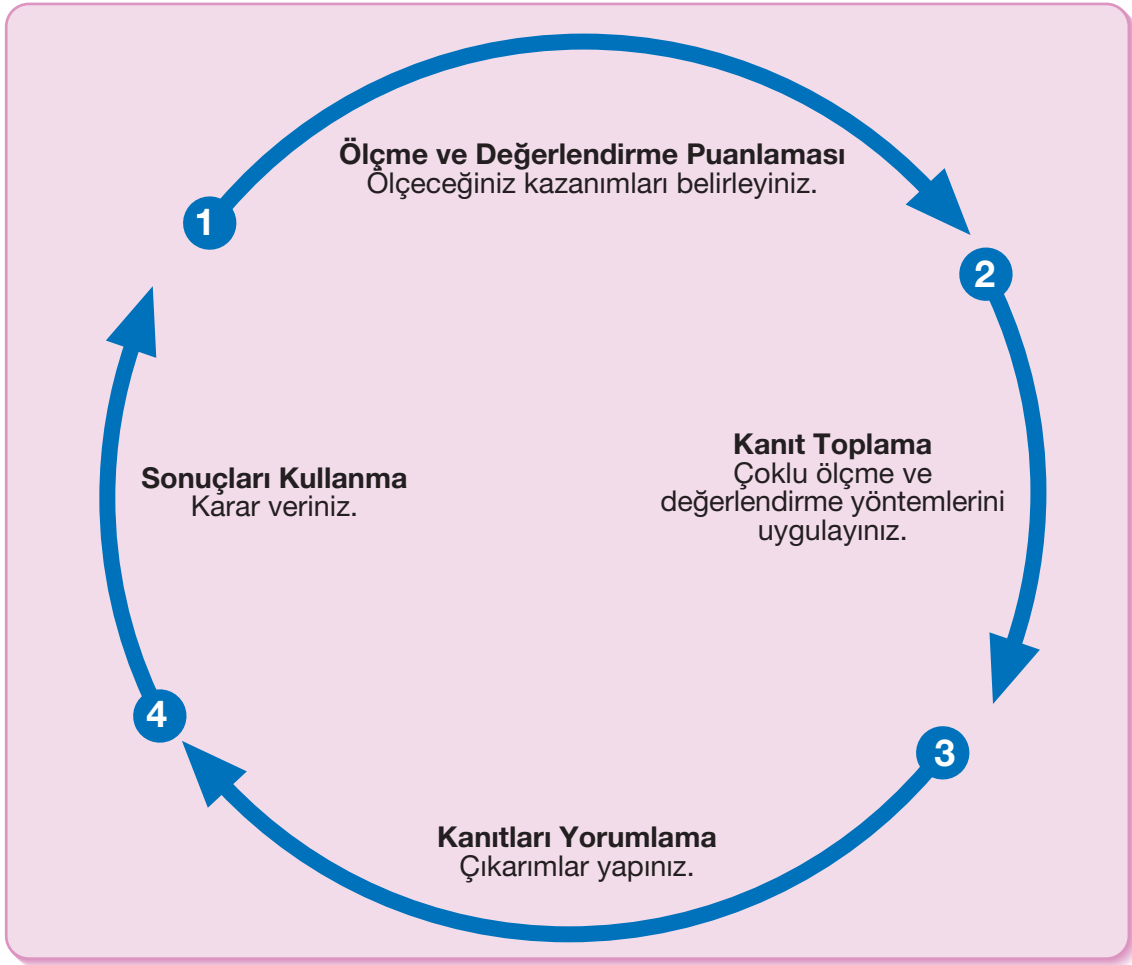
Ölçme ve Değerlendirme Puanlaması
Ölçeceğiniz kazanımları belirleyiniz.

1

2

Kanıt Toplama
Çoklu ölçme ve değerlendirme yöntemlerini uygulayınız.

3

Kanıtları Yorumlama
Çıkarımlar yapınız.

4

Sonuçları Kullanma
Karar veriniz.